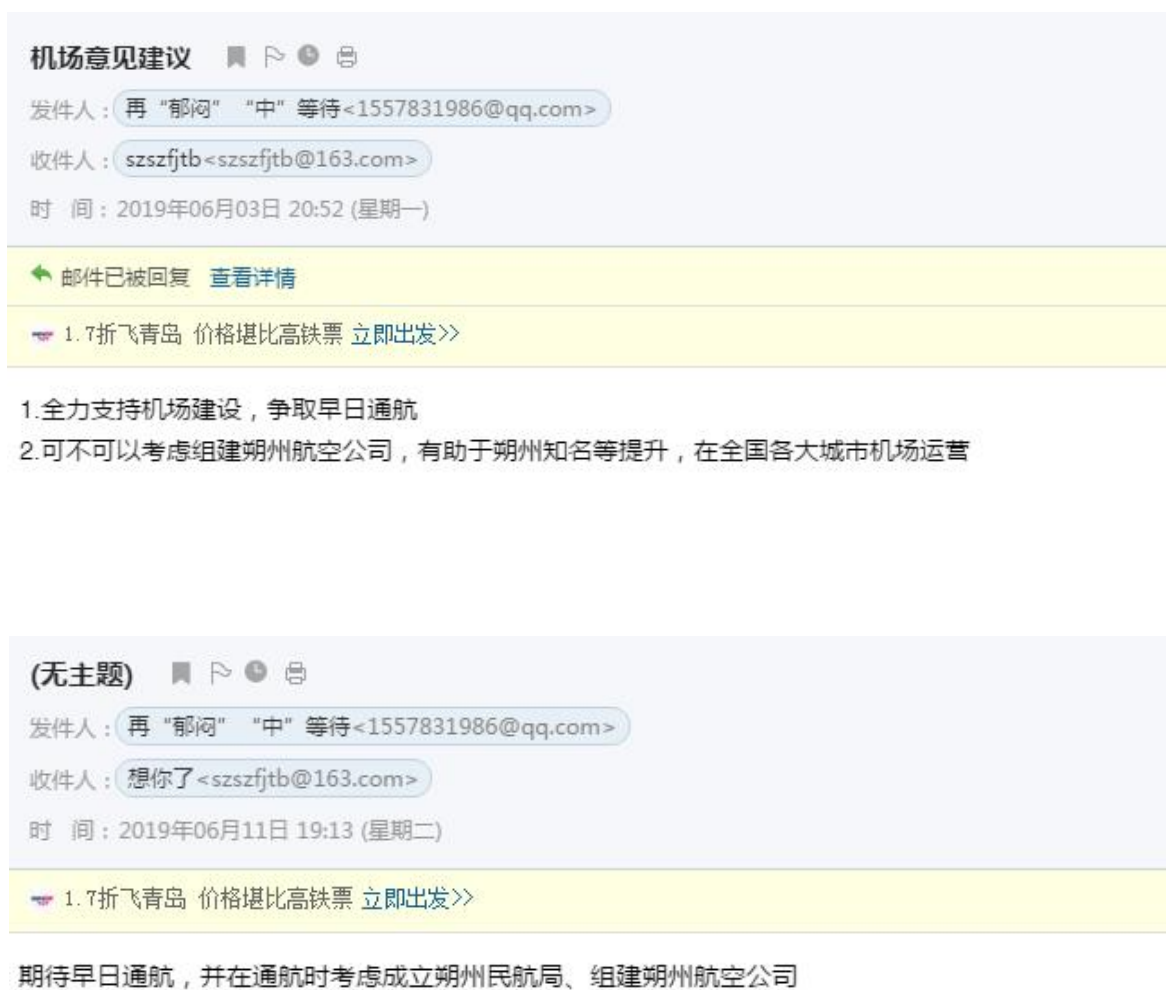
机场意见建议

发件人：再“郁闷” “中”等待<1557831986@qq.com>

收件人：szszfjtb<szszfjtb@163.com>

时 间：2019年06月03日 20:52 (星期一)

邮件已被回复 查看详情

1.7折飞青岛 价格堪比高铁票 立即出发>>

1.全力支持机场建设，争取早日通航
2.可不可以考虑组建朔州航空公司，有助于朔州知名等提升，在全国各大城市机场运营

(无主题)

发件人：再“郁闷” “中”等待<1557831986@qq.com>

收件人：想你了<szszfjtb@163.com>

时 间：2019年06月11日 19:13 (星期二)

1.7折飞青岛 价格堪比高铁票 立即出发>>

期待早日通航，并在通航时考虑成立朔州民航局、组建朔州航空公司